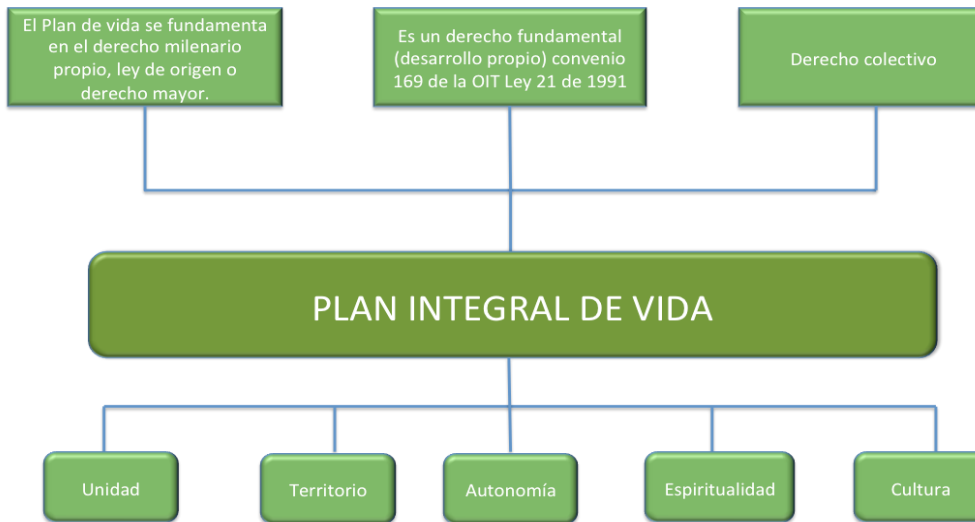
El Plan de vida se fundamenta en el derecho milenario propio, ley de origen o derecho mayor.

Es un derecho fundamental (desarrollo propio) convenio 169 de la OIT Ley 21 de 1991

Derecho colectivo

PLAN INTEGRAL DE VIDA

Unidad

Territorio

Autonomía

Espiritualidad

Cultura